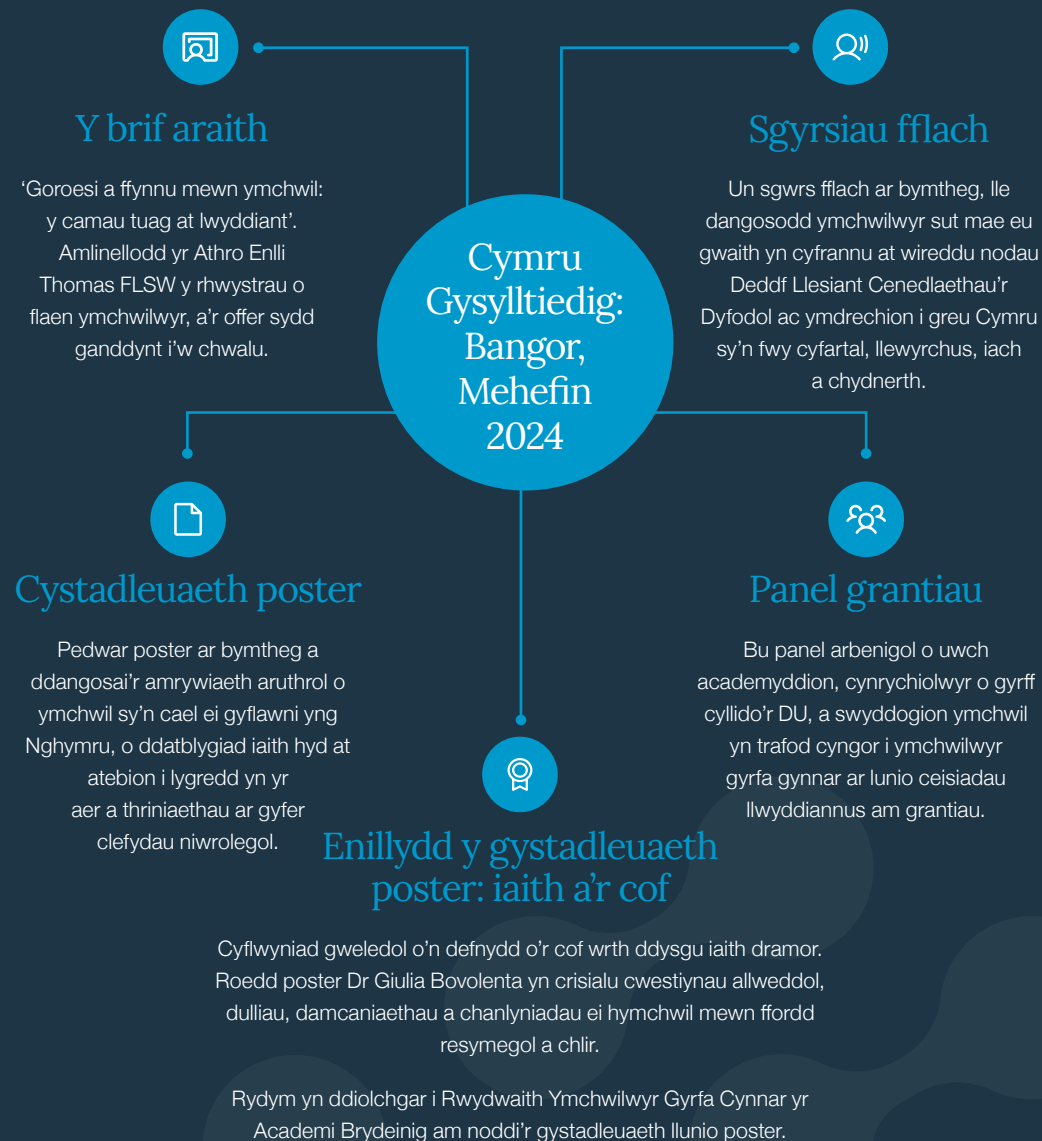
Cymru Gysylltiedig: Bangor, Mehefin 2024

Y brif araith

'Goroesi a ffynnu mewn ymchwil: y camau tuag at lwyddiant'. Amlinellodd yr Athro Enlli Thomas FLSW y rhwystrau o flaen ymchwilwyr, a'r offer sydd ganddynt i'w chwalu.

Sgyrsiau fflach

Un sgwrs fflach ar bymtheg, lle dangosodd ymchwilwyr sut mae eu gwaith yn cyfrannu at wireddu nodau Deddf Llesiant Cenedlaethau'r Dyfodol ac ymdrechion i greu Cymru sy'n fwy cyfartal, llewyrchus, iach a chydnerth.

Cystadleuaeth poster

Pedwar poster ar bymtheg a ddangosai'r amrywiaeth aruthrol o ymchwil sy'n cael ei gyflawni yng Nghymru, o ddatblygiad iaith hyd at atebion i lygredd yn yr aer a thriniaethau ar gyfer clefydau niwrolegol.

Panel grantiau

Bu panel arbenigol o uwch academyddion, cynrychiolwyr o gyrff cyllido'r DU, a swyddogion ymchwil yn trafod cyngor i ymchwilwyr gyrfa gynnar ar lunio ceisiadau llwyddiannus am grantiau.

Enillydd y gystadleuaeth poster: iaith a'r cof

Cyflwyniad gweledol o'n defnydd o'r cof wrth ddysgu iaith dramor. Roedd poster Dr Giulia Bovolenta yn crisialu cwestiynau allweddol, dulliau, damcaniaethau a chanlyniadau ei hymchwil mewn ffordd resymegol a chlir.

Rydym yn ddiolchgar i Rwydwaith Ymchwilwyr Gyrfa Cynnar yr Academi Brydeinig am noddi'r gystadleuaeth llunio poster.